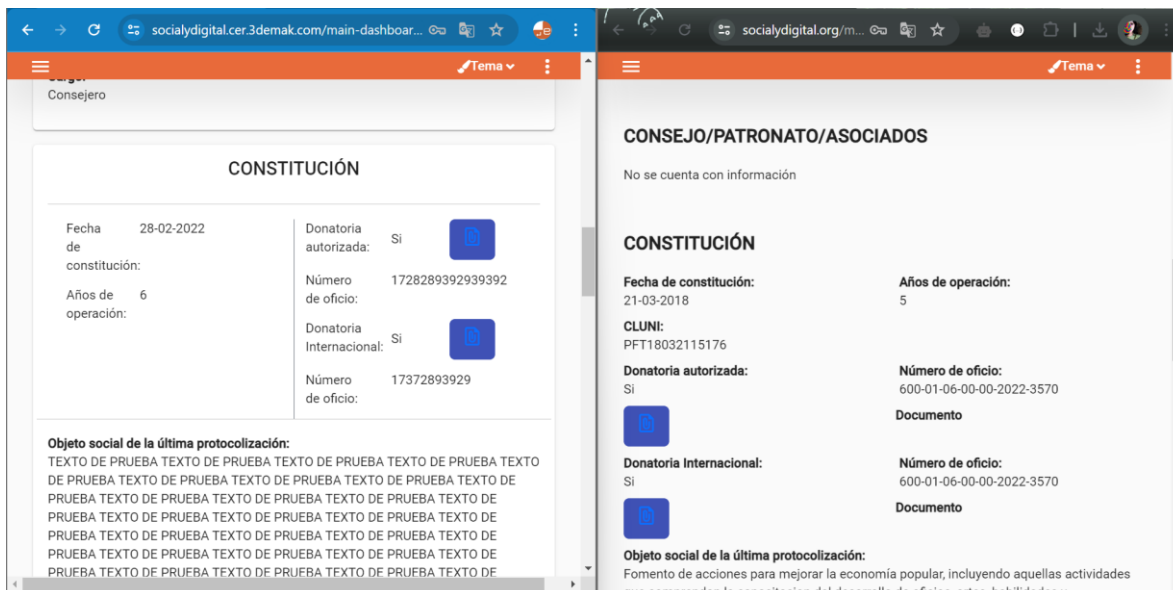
socialydigital.cer.3demak.com/main-dashboar...

Tema

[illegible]
Consejero

CONSTITUCIÓN

Fecha de constitución: 28-02-2022

Años de operación: 6

Donatoria autorizada: Si

Número de oficio: 1728289392939392

Donatoria Internacional: Si

Número de oficio: 17372893929

Objeto social de la última protocolización:
TEXTO DE PRUEBA TEXTO DE PRUEBA TEXTO DE PRUEBA TEXTO DE PRUEBA TEXTO DE PRUEBA TEXTO DE PRUEBA TEXTO DE PRUEBA TEXTO DE PRUEBA TEXTO DE PRUEBA TEXTO DE PRUEBA TEXTO DE PRUEBA TEXTO DE PRUEBA TEXTO DE PRUEBA TEXTO DE PRUEBA TEXTO DE PRUEBA TEXTO DE PRUEBA TEXTO DE PRUEBA TEXTO DE PRUEBA TEXTO DE PRUEBA TEXTO DE PRUEBA TEXTO DE PRUEBA TEXTO DE PRUEBA TEXTO DE PRUEBA TEXTO DE PRUEBA TEXTO DE PRUEBA TEXTO DE PRUEBA TEXTO DE PRUEBA TEXTO DE PRUEBA TEXTO DE

socialydigital.org/m...

Tema

CONSEJO/PATRONATO/ASOCIADOS

No se cuenta con información

CONSTITUCIÓN

Fecha de constitución:
21-03-2018

Años de operación:
5

CLUNI:
PFT18032115176

Donatoria autorizada:
Si

Número de oficio:
600-01-06-00-00-2022-3570

Documento

Donatoria Internacional:
Si

Número de oficio:
600-01-06-00-00-2022-3570

Documento

Objeto social de la última protocolización:
Fomento de acciones para mejorar la economía popular, incluyendo aquellas actividades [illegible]